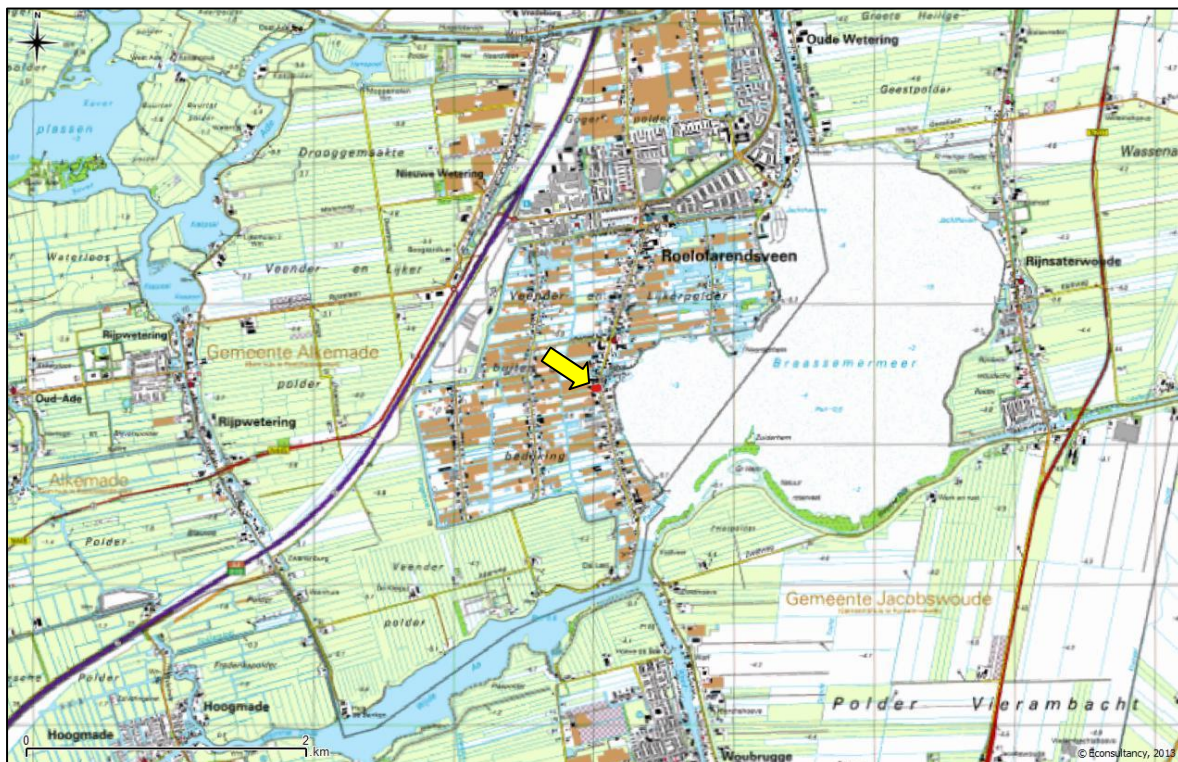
N

Oude Wetering

Geestpolder

plassen

Drooggemaakte

Nieuwe Wetering

Waterloos

Veender en Lijker

Roelofarendsveen

Rijnsaterwoude

Veender en Lijkerpolder

Rijpwetering

Gemeente Alkemade

polder

Braassemermeer

Oud-Ade

Rijpwetering

buiten

bedijking

Alkemade

Polder

Veender

polder

Gemeente Jacobswoude

Polder Vierambacht

Hoogmade

Hoogmade

Woubrugge

0 2 km

© Econsultancy, 2013